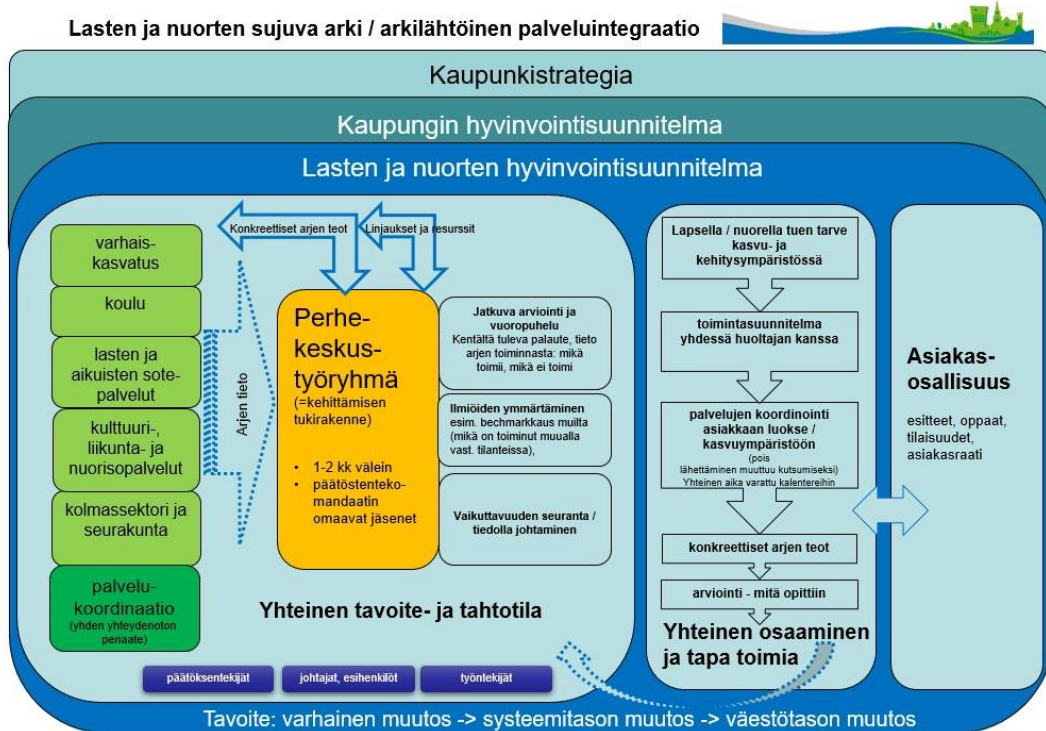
Lasten ja nuorten sujuva arki / arkilähtöinen palveluintegraatio

Kaupunkistrategia

Kaupungin hyvinvointisuunnitelma

Lasten ja nuorten hyvinvointisuunnitelma

Konkreettiset arjen teot

Linjaukset ja resurssit

varhais-kasvatus

koulu

lasten ja aikuisten sote-palvelut

kulttuuri-, liikunta- ja nuorisopalvelut

kolmassektori ja seurakunta

palvelu-koordinaatio
(yhden yhteydenoton periaate)

Arjen tieto

Perhe-keskus-työryhmä
(=kehittämisen tukirakenne)

• 1-2 kk välein
• päätöstenteko-mandaatin omaavat jäsenet

Jatkuva arviointi ja vuoropuhelu
Kentältä tuleva palaute, tieto arjen toiminnasta: mikä toimii, mikä ei toimi

Ilmiöiden ymmärtäminen
esim. bechmarkkaus muilta (mikä on toiminut muualla vast. tilanteissa),

Vaikuttavuuden seuranta / tiedolla johtaminen

Yhteinen tavoite- ja tahtotila

päätöksentekijät

johtajat, esihenkilöt

työntekijät

Lapsella / nuorella tuen tarve kasvu- ja kehitysympäristössä

toimintasuunnitelma yhdessä huoltajan kanssa

palvelujen koordinointi asiakkaan luokse / kasvuympäristöön
(pois lähettäminen muuttuu kutsumiseksi)
Yhteinen aika varattu kalentereihin

konkreettiset arjen teot

arviointi - mitä opittiin

Yhteinen osaaminen ja tapa toimia

Asiakas-osallisuus

esitteet, oppaat, tilaisuudet, asiakasraati

Tavoite: varhainen muutos -> systeemitason muutos -> väestötason muutos